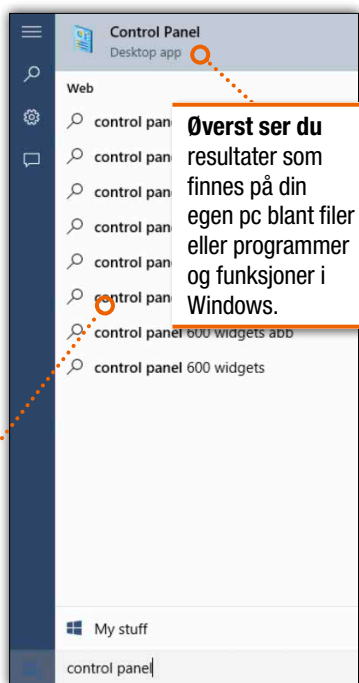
Control Panel
Desktop app

Web

control panel
control panel
control panel
control panel
control panel
control panel
control panel
control panel 600 widgets abb
control panel 600 widgets

**Øverst ser du** resultater som finnes på din egen pc blant filer eller programmer og funksjoner i Windows.

My stuff

control panel